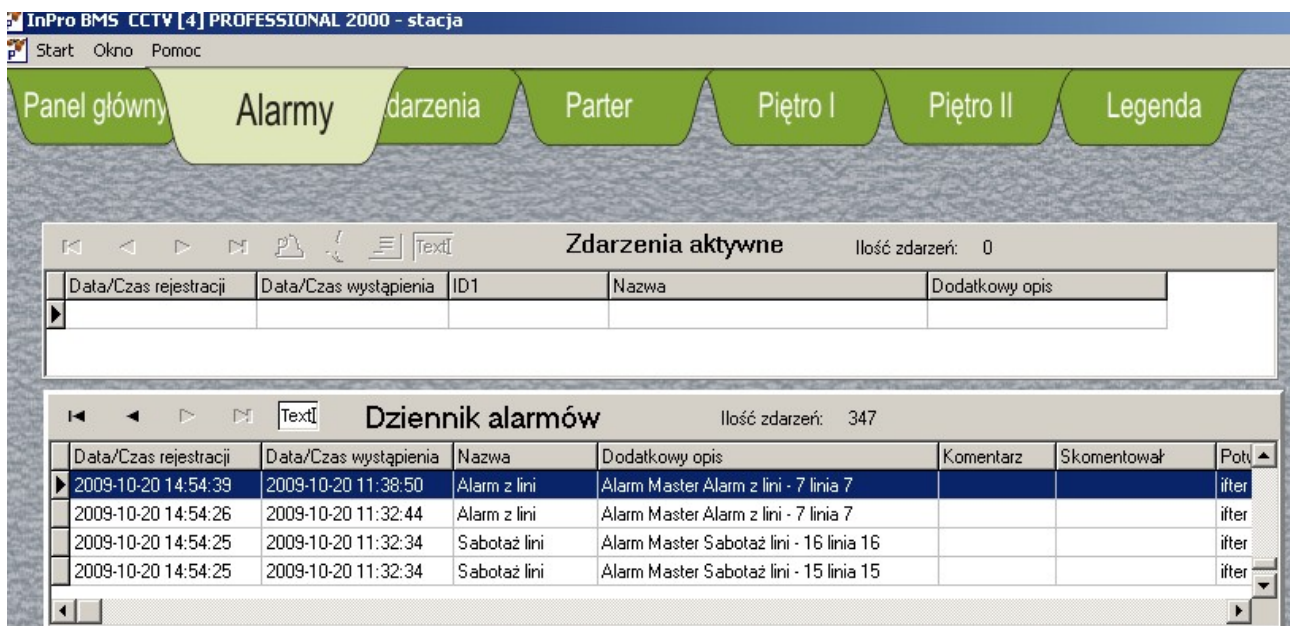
InPro BMS CCTV [4] PROFESSIONAL 2000 - stacja

Start Okno Pomoc

Panel główny | Alarmy | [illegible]darzenia | Parter | Piętro I | Piętro II | Legenda

Text

Zdarzenia aktywne

Ilość zdarzeń: 0

| Data/Czas rejestracji | Data/Czas wystąpienia | ID1 | Nazwa | Dodatkowy opis |
|---|---|---|---|---|
| | | | | |

Text

Dziennik alarmów

Ilość zdarzeń: 347

| Data/Czas rejestracji | Data/Czas wystąpienia | Nazwa | Dodatkowy opis | Komentarz | Skomentował | Pot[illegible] |
|---|---|---|---|---|---|---|
| 2009-10-20 14:54:39 | 2009-10-20 11:38:50 | Alarm z lini | Alarm Master Alarm z lini - 7 linia 7 | | | ifter |
| 2009-10-20 14:54:26 | 2009-10-20 11:32:44 | Alarm z lini | Alarm Master Alarm z lini - 7 linia 7 | | | ifter |
| 2009-10-20 14:54:25 | 2009-10-20 11:32:34 | Sabotaż lini | Alarm Master Sabotaż lini - 16 linia 16 | | | ifter |
| 2009-10-20 14:54:25 | 2009-10-20 11:32:34 | Sabotaż lini | Alarm Master Sabotaż lini - 15 linia 15 | | | ifter |